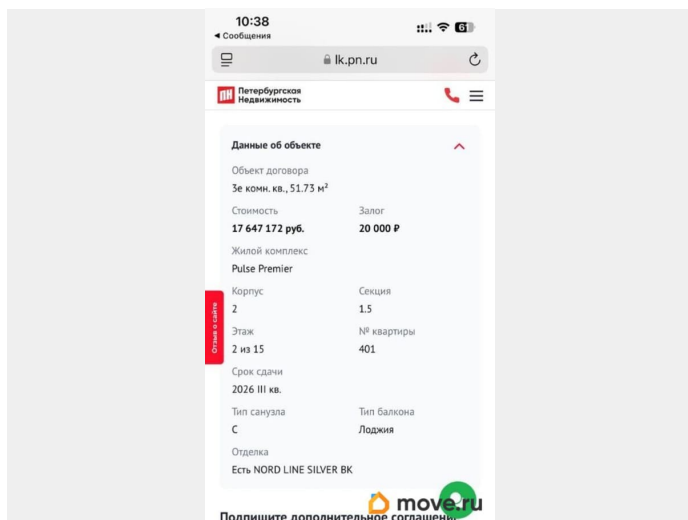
10:38
◂ Сообщения
6
lk.pn.ru
Петербургская Недвижимость
Отзыв о сайте
Данные об объекте
Объект договора
3е комн. кв., 51.73 м²
Стоимость
17 647 172 руб.
Залог
20 000 ₽
Жилой комплекс
Pulse Premier
Корпус
2
Секция
1.5
Этаж
2 из 15
№ квартиры
401
Срок сдачи
2026 III кв.
Тип санузла
С
Тип балкона
Лоджия
Отделка
Есть NORD LINE SILVER BK
move.ru
Подпишите дополнительное соглашени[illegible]